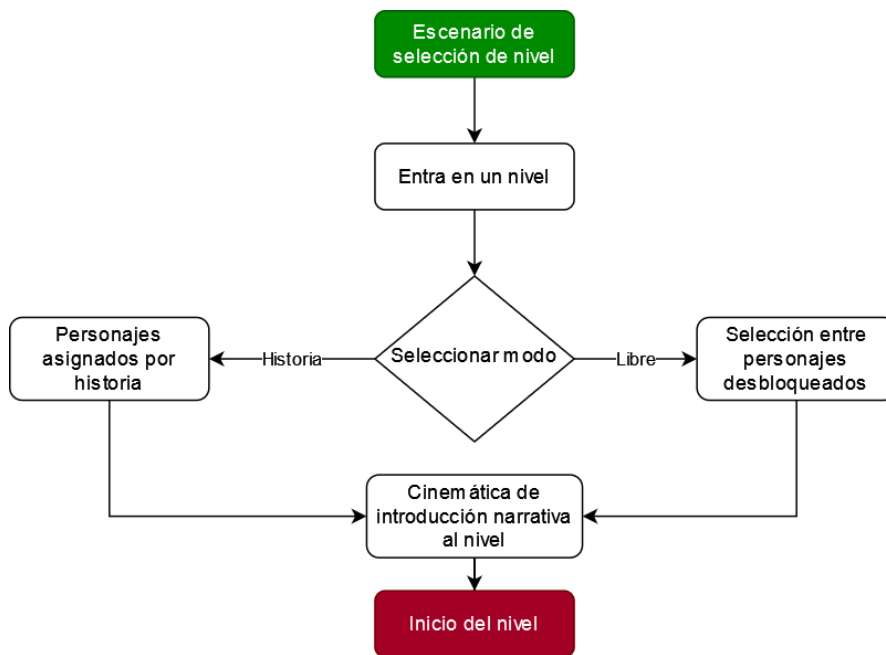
Escenario de selección de nivel

Entra en un nivel

Personajes asignados por historia

Historia

Seleccionar modo

Libre

Selección entre personajes desbloqueados

Cinemática de introducción narrativa al nivel

Inicio del nivel